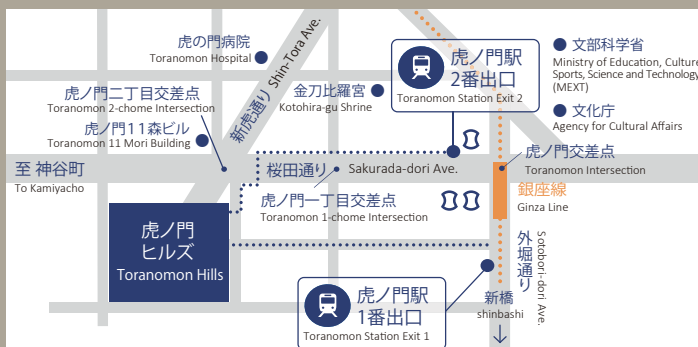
虎の門病院
Toranomon Hospital

新虎通り Shin-Tora Ave.

虎ノ門駅
2番出口
Toranomon Station Exit 2

文部科学省
Ministry of Education, Culture, Sports, Science and Technology (MEXT)

文化庁
Agency for Cultural Affairs

金刀比羅宮
Kotohira-gu Shrine

虎ノ門二丁目交差点
Toranomon 2-chome Intersection

虎ノ門11森ビル
Toranomon 11 Mori Building

虎ノ門交差点
Toranomon Intersection

至 神谷町
To Kamiyacho

桜田通り Sakurada-dori Ave.

銀座線
Ginza Line

虎ノ門一丁目交差点
Toranomon 1-chome Intersection

虎ノ門
ヒルズ
Toranomon Hills

外堀通り
Sotobori-dori Ave.

新橋
shinbashi

虎ノ門駅
1番出口
Toranomon Station Exit 1